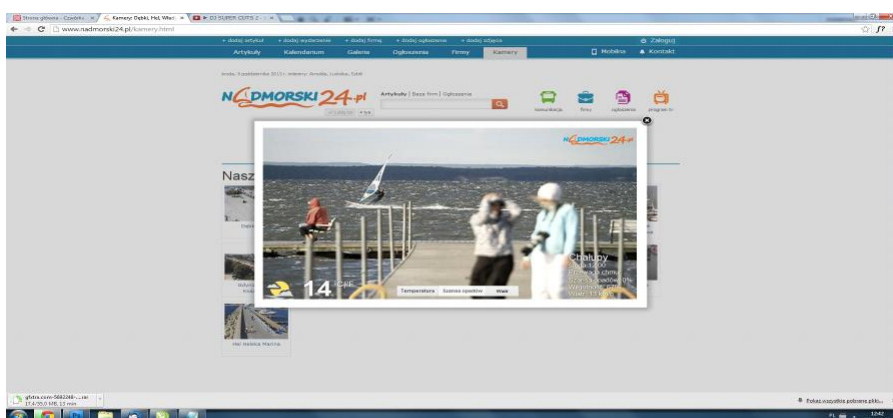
Strona główna - Czytelni × | Kamery: Dębki, Hel, Wład × | D3 SUPER CUTS 2 - ×

www.nadmorski24.pl/kamery.html

+ dodaj artykuł + dodaj wydarzenie + dodaj firmę + dodaj ogłoszenie + dodaj zdjęcie Zaloguj

Artykuły Kalendarium Galerie Ogłoszenia Firmy Kamery Mobilna Kontakt

NADMORSKI 24.pl

Artykuły | Baza firm | Ogłoszenia

komunikacja firmy ogłoszenia program tv

Nasz

NADMORSKI 24.pl

Chałupy

14 °C

Temperatura Szansa opadów Wiatr

Hel Bałtyk Marina

Pokaż wszystkie pobrane pliki...

12:42